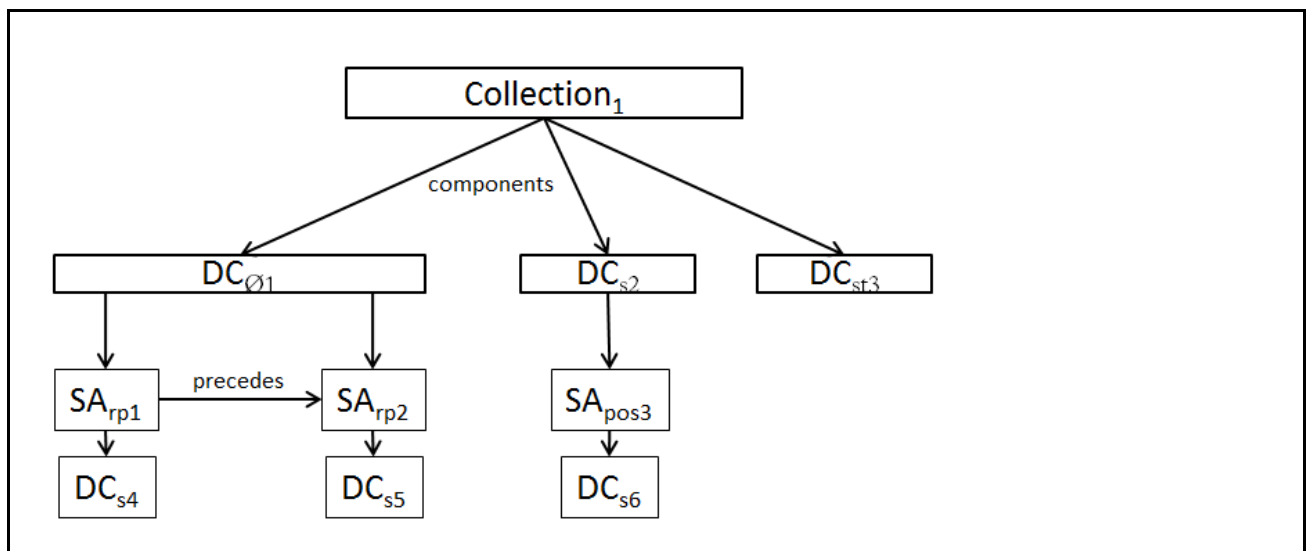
$\text{Collection}_1$

components

$\text{DC}_{\varnothing 1}$

$\text{DC}_{s2}$

$\text{DC}_{st3}$

$\text{SA}_{rp1}$

precedes

$\text{SA}_{rp2}$

$\text{SA}_{pos3}$

$\text{DC}_{s4}$

$\text{DC}_{s5}$

$\text{DC}_{s6}$